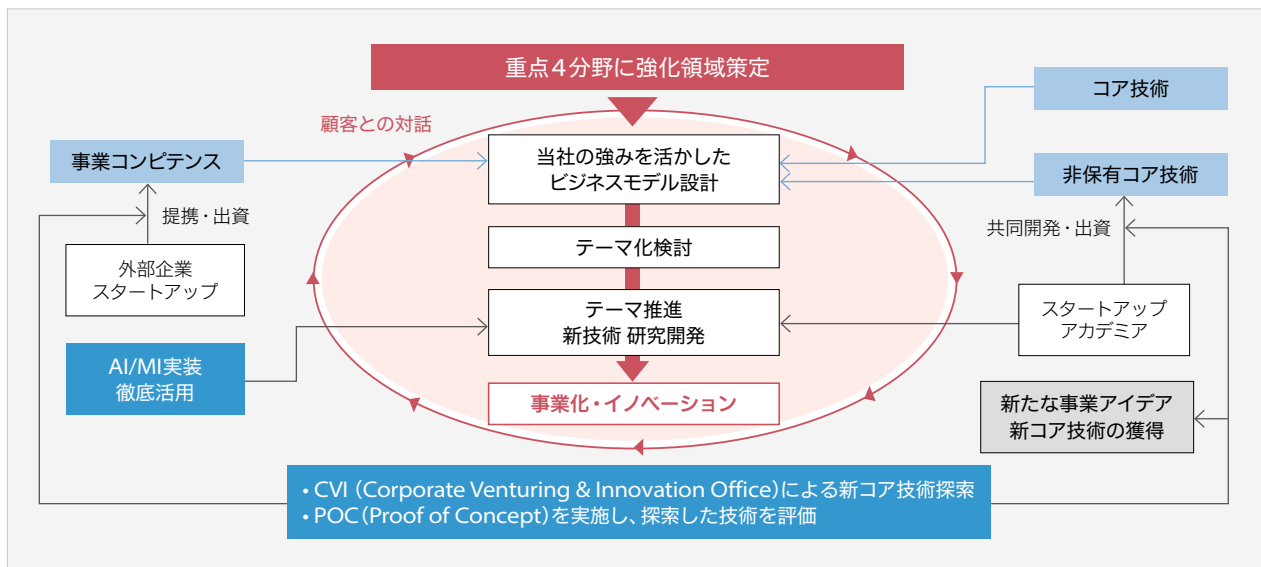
重点4分野に強化領域策定

顧客との対話

事業コンピテンス

提携・出資

外部企業
スタートアップ

AI/MI実装
徹底活用

当社の強みを活かした
ビジネスモデル設計

テーマ化検討

テーマ推進
新技術 研究開発

事業化・イノベーション

コア技術

非保有コア技術

共同開発・出資

スタートアップ
アカデミア

新たな事業アイデア
新コア技術の獲得

• CVI (Corporate Venturing & Innovation Office)による新コア技術探索
• POC(Proof of Concept)を実施し、探索した技術を評価